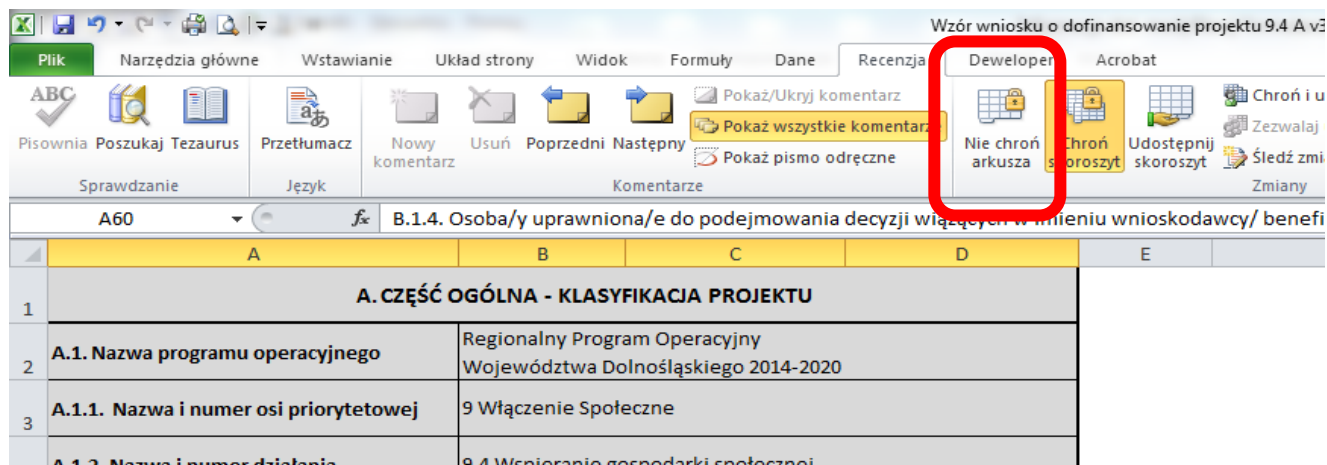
Wzór wniosku o dofinansowanie projektu 9.4 A v3

Plik | Narzędzia główne | Wstawianie | Układ strony | Widok | Formuły | Dane | Recenzja | Deweloper | Acrobat

Pisownia | Poszukaj | Tezaurus | Przetłumacz | Nowy komentarz | Usuń | Poprzedni | Następny | Pokaż/Ukryj komentarz | Pokaż wszystkie komentarze | Pokaż pismo odręczne | Nie chroń arkusza | Chroń skoroszyt | Udostępnij skoroszyt | Chroń i u | Zezwalaj | Śledź zmi

Sprawdzanie | Język | Komentarze | Zmiany

A60 | $f_x$ | B.1.4. Osoba/y uprawniona/e do podejmowania decyzji wiążących w imieniu wnioskodawcy/ benefi

| | A | B | C | D | E |
|---|---|---|---|---|---|
| 1 | A. CZĘŚĆ OGÓLNA - KLASYFIKACJA PROJEKTU | | | | |
| 2 | A.1. Nazwa programu operacyjnego | Regionalny Program Operacyjny Województwa Dolnośląskiego 2014-2020 | | | |
| 3 | A.1.1. Nazwa i numer osi priorytetowej | 9 Włączenie Społeczne | | | |
| | A.1.2. Nazwa i numer działania | 9.4 Wspieranie gospodarki społecznej | | | |